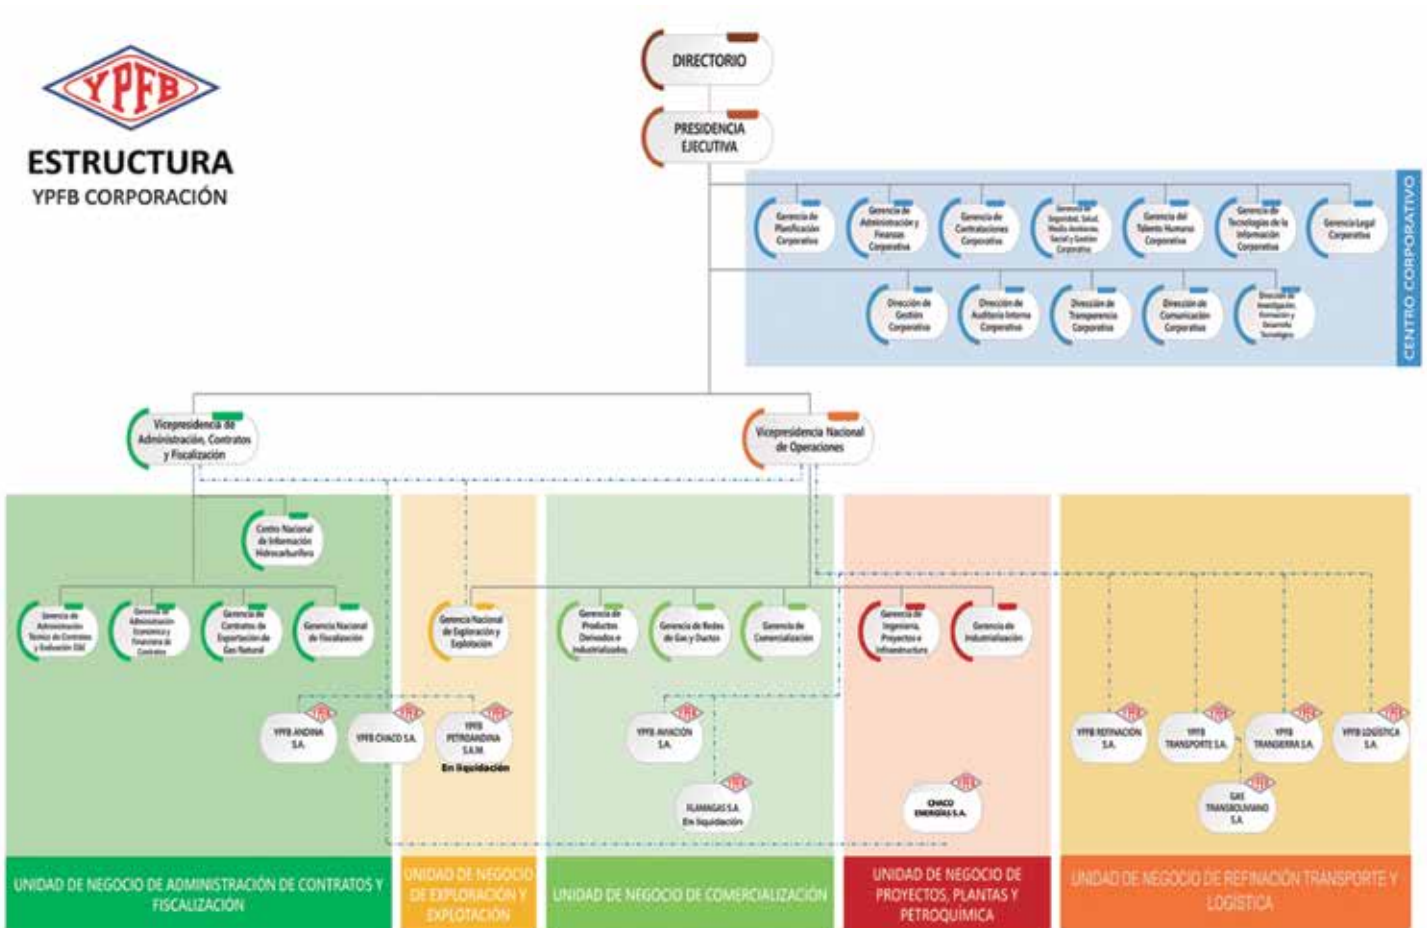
YPFB

ESTRUCTURA
YPFB CORPORACIÓN

DIRECTORIO

PRESIDENCIA EJECUTIVA

CENTRO CORPORATIVO

Gerencia de Planificación Corporativa
Gerencia de Administración y Finanzas Corporativa
Gerencia de Contrataciones Corporativa
Gerencia de Seguridad, Salud, Medio Ambiente, Social y Gestión Corporativa
Gerencia del Talento Humano Corporativo
Gerencia de Tecnologías de la Información Corporativa
Gerencia Legal Corporativa

Dirección de Gestión Corporativa
Dirección de Auditoría Interna Corporativa
Dirección de Transparencia Corporativa
Dirección de Comunicación Corporativa
Dirección de Investigación, Formación y Desarrollo Tecnológico

Vicepresidencia de Administración, Contratos y Fiscalización

Vicepresidencia Nacional de Operaciones

Centro Nacional de Información Hidrocarburífera

Gerencia de Administración Técnica de Contratos y Evaluación E&E
Gerencia de Administración Económica y Financiera de Contratos
Gerencia de Contratos de Exportación de Gas Natural
Gerencia Nacional de Fiscalización

Gerencia Nacional de Exploración y Explotación

Gerencia de Productos Derivados e Industrializados
Gerencia de Redes de Gas y Ductos
Gerencia de Comercialización

Gerencia de Ingeniería, Proyectos e Infraestructura
Gerencia de Industrialización

YPFB ANDINA S.A.
YPFB CHACO S.A.
YPFB PETROANDINA S.A.M.
En liquidación

YPFB AVIACIÓN S.A.
FLAMAGAS S.A.
En liquidación

CHACO ENERGÍAS S.A.

YPFB REFINACIÓN S.A.
YPFB TRANSPORTE S.A.
YPFB TRANSIERRA S.A.
YPFB LOGÍSTICA S.A.
GAS TRANSBOLIVIANO S.A.

UNIDAD DE NEGOCIO DE ADMINISTRACIÓN DE CONTRATOS Y FISCALIZACIÓN
UNIDAD DE NEGOCIO DE EXPLORACIÓN Y EXPLOTACIÓN
UNIDAD DE NEGOCIO DE COMERCIALIZACIÓN
UNIDAD DE NEGOCIO DE PROYECTOS, PLANTAS Y PETROQUÍMICA
UNIDAD DE NEGOCIO DE REFINACIÓN TRANSPORTE Y LOGÍSTICA